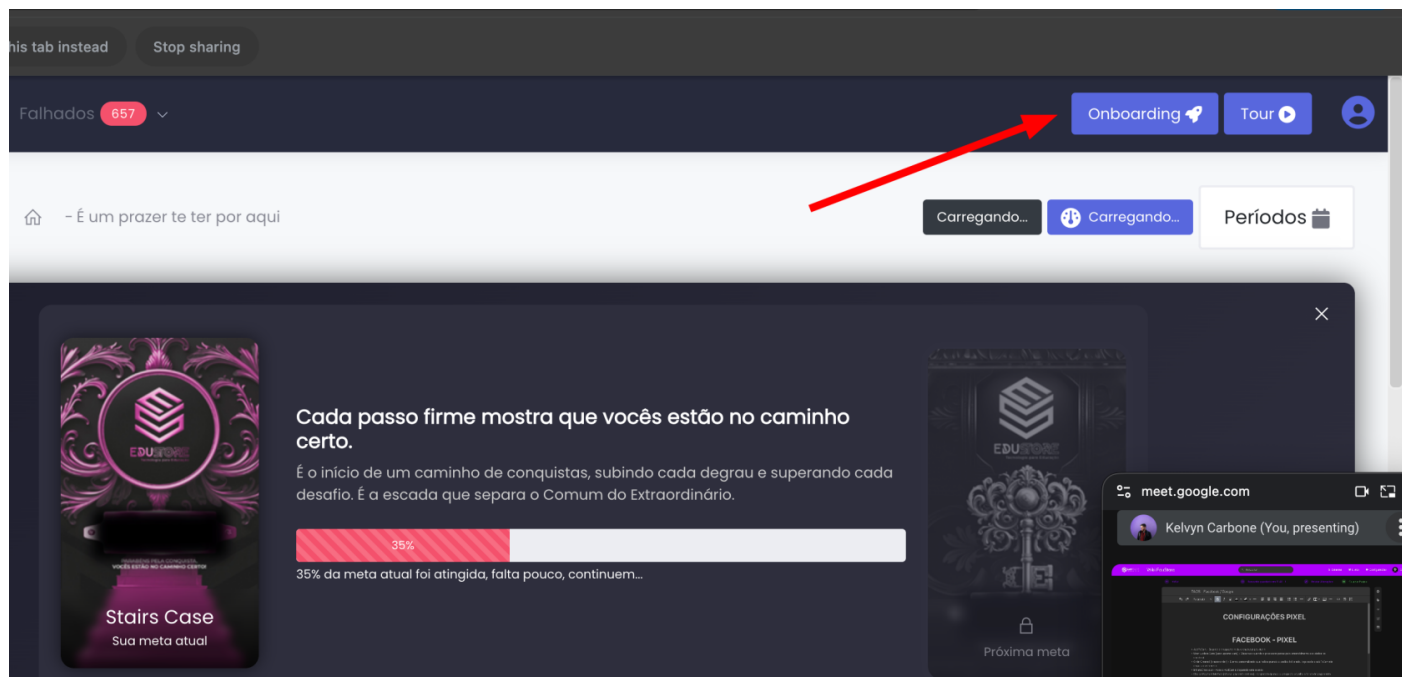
his tab instead

Stop sharing

Falhados 657

Onboarding

Tour

- É um prazer te ter por aqui

Carregando...

Carregando...

Períodos

EDUSTORE

Stairs Case

Sua meta atual

Cada passo firme mostra que vocês estão no caminho certo.

É o início de um caminho de conquistas, subindo cada degrau e superando cada desafio. É a escada que separa o Comum do Extraordinário.

35%

35% da meta atual foi atingida, falta pouco, continuem...

EDUSTORE

Próxima meta

meet.google.com

Kelvyn Carbone (You, presenting)

CONFIGURAÇÕES PIXEL

FACEBOOK - PIXEL